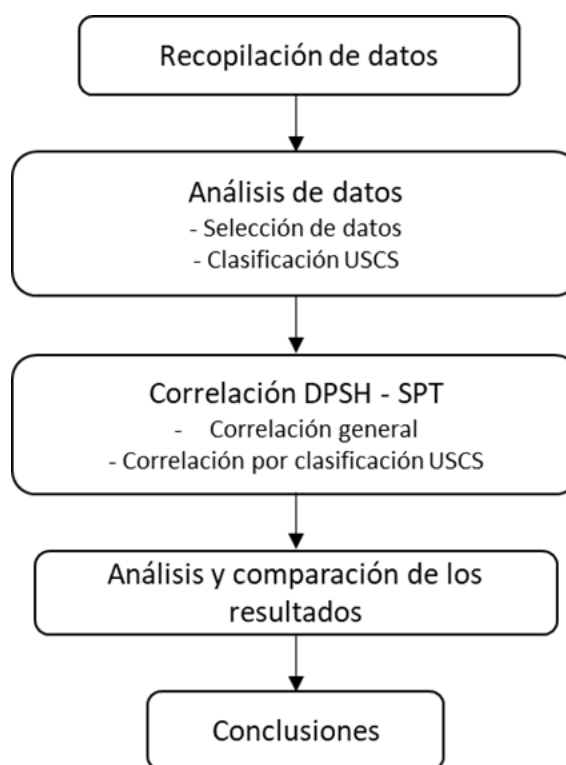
Recopilación de datos

Análisis de datos
- Selección de datos
- Clasificación USCS

Correlación DPSH - SPT
- Correlación general
- Correlación por clasificación USCS

Análisis y comparación de los resultados

Conclusiones